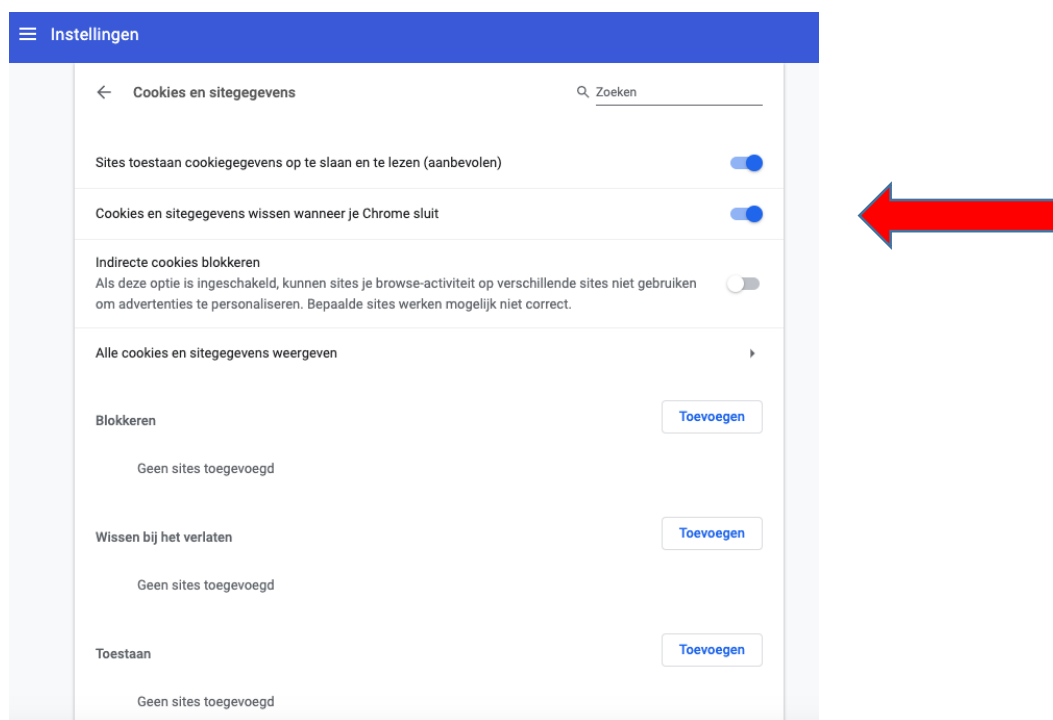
Instellingen

Cookies en sitegegevens

Zoeken

Sites toestaan cookiegegevens op te slaan en te lezen (aanbevolen)

Cookies en sitegegevens wissen wanneer je Chrome sluit

Indirecte cookies blokkeren
Als deze optie is ingeschakeld, kunnen sites je browse-activiteit op verschillende sites niet gebruiken om advertenties te personaliseren. Bepaalde sites werken mogelijk niet correct.

Alle cookies en sitegegevens weergeven

Blokkeren

Toevoegen

Geen sites toegevoegd

Wissen bij het verlaten

Toevoegen

Geen sites toegevoegd

Toestaan

Toevoegen

Geen sites toegevoegd